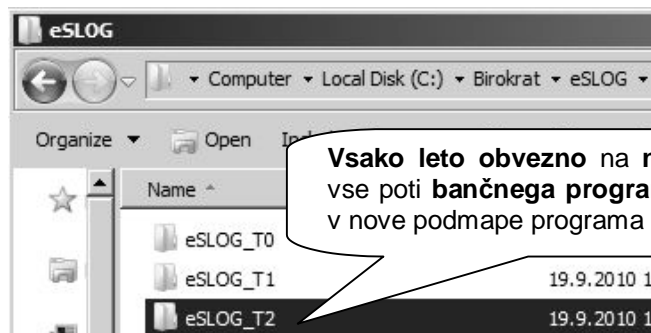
eSLOG

Computer ▸ Local Disk (C:) ▸ Birokrat ▸ eSLOG ▸

Organize ▾ Open In

Name

eSLOG_T0

eSLOG_T1 19.9.2010 1

eSLOG_T2 19.9.2010 1

**Vsako leto obvezno** na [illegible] vse poti **bančnega progra**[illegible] v nove podmape programa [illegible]